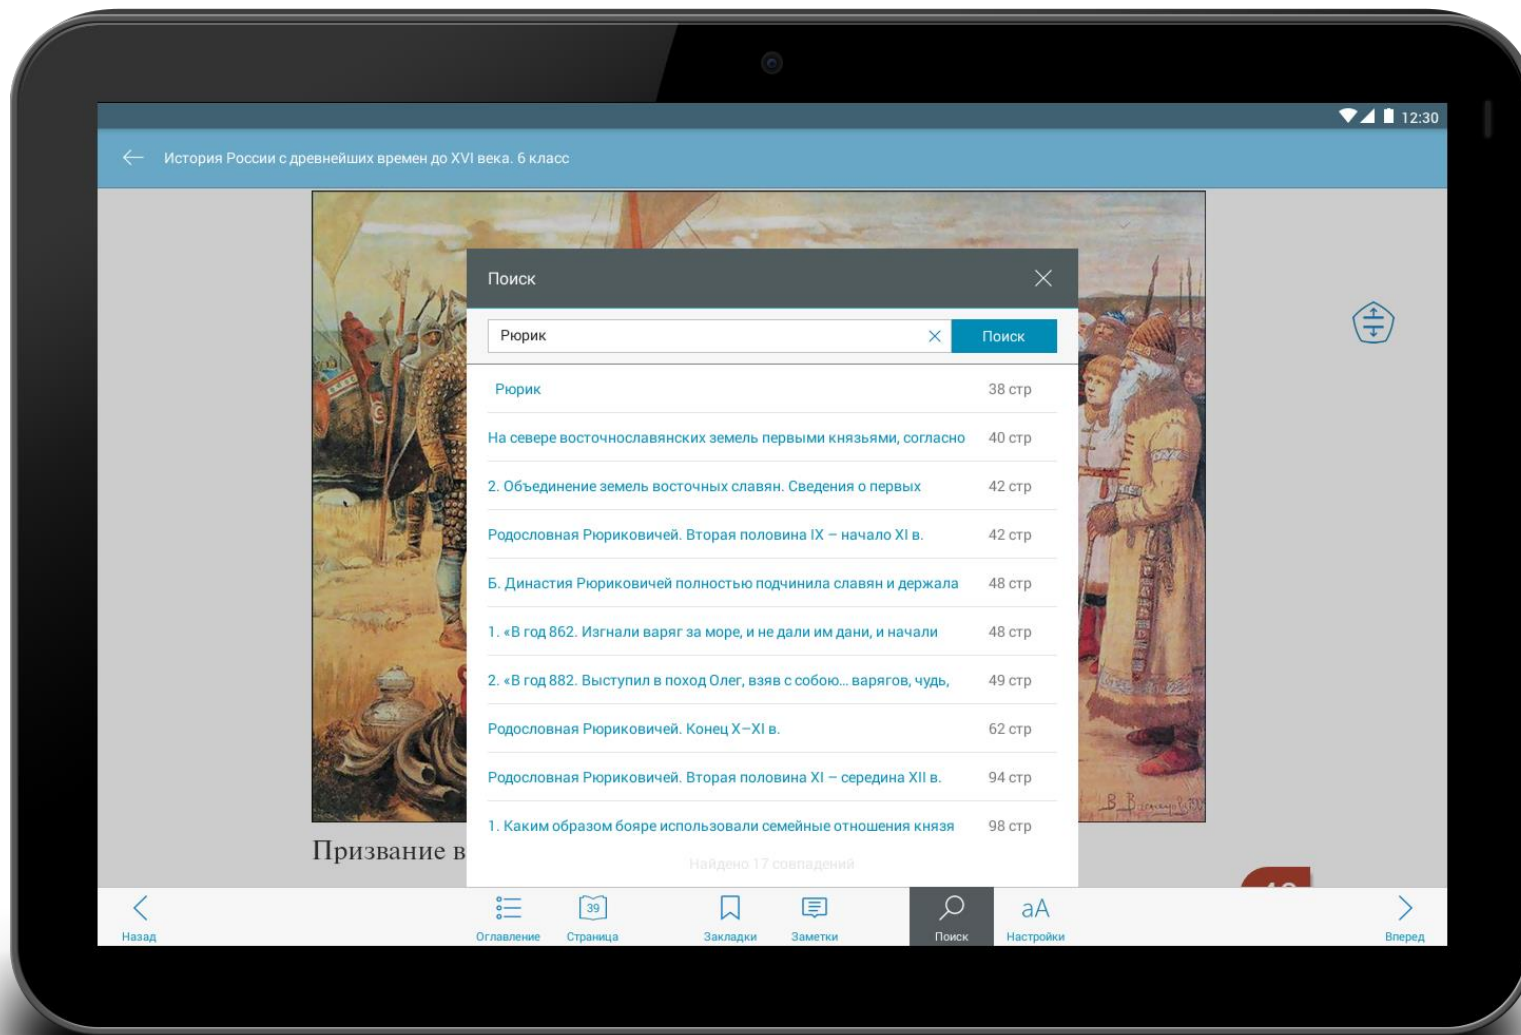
12:30

История России с древнейших времен до XVI века. 6 класс

Поиск

Рюрик

Поиск

| | |
|---|---|
| Рюрик | 38 стр |
| На севере восточнославянских земель первыми князьями, согласно | 40 стр |
| 2. Объединение земель восточных славян. Сведения о первых | 42 стр |
| Родословная Рюриковичей. Вторая половина IX – начало XI в. | 42 стр |
| Б. Династия Рюриковичей полностью подчинила славян и держала | 48 стр |
| 1. «В год 862. Изгнали варяг за море, и не дали им дани, и начали | 48 стр |
| 2. «В год 882. Выступил в поход Олег, взяв с собою... варягов, чудь, | 49 стр |
| Родословная Рюриковичей. Конец X–XI в. | 62 стр |
| Родословная Рюриковичей. Вторая половина XI – середина XII в. | 94 стр |
| 1. Каким образом бояре использовали семейные отношения князя | 98 стр |

Найдено 17 совпадений

Призвание в

Назад
Оглавление
39
Страница
Закладки
Заметки
Поиск
aA
Настройки
Вперед